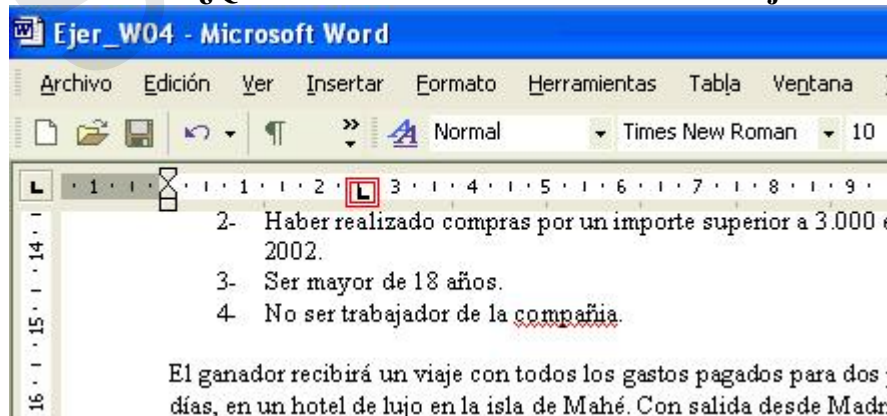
Ejer_W04 - Microsoft Word

Archivo Edición Ver Insertar Formato Herramientas Tabla Ventana

Normal Times New Roman 10

1 · 1 · 2 · 3 · 4 · 5 · 6 · 7 · 8 · 9

14 15 16

2- Haber realizado compras por un importe superior a 3.000 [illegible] 2002.

3- Ser mayor de 18 años.

4- No ser trabajador de la compañía.

El ganador recibirá un viaje con todos los gastos pagados para dos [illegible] días, en un hotel de lujo en la isla de Mahé. Con salida desde Madr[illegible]